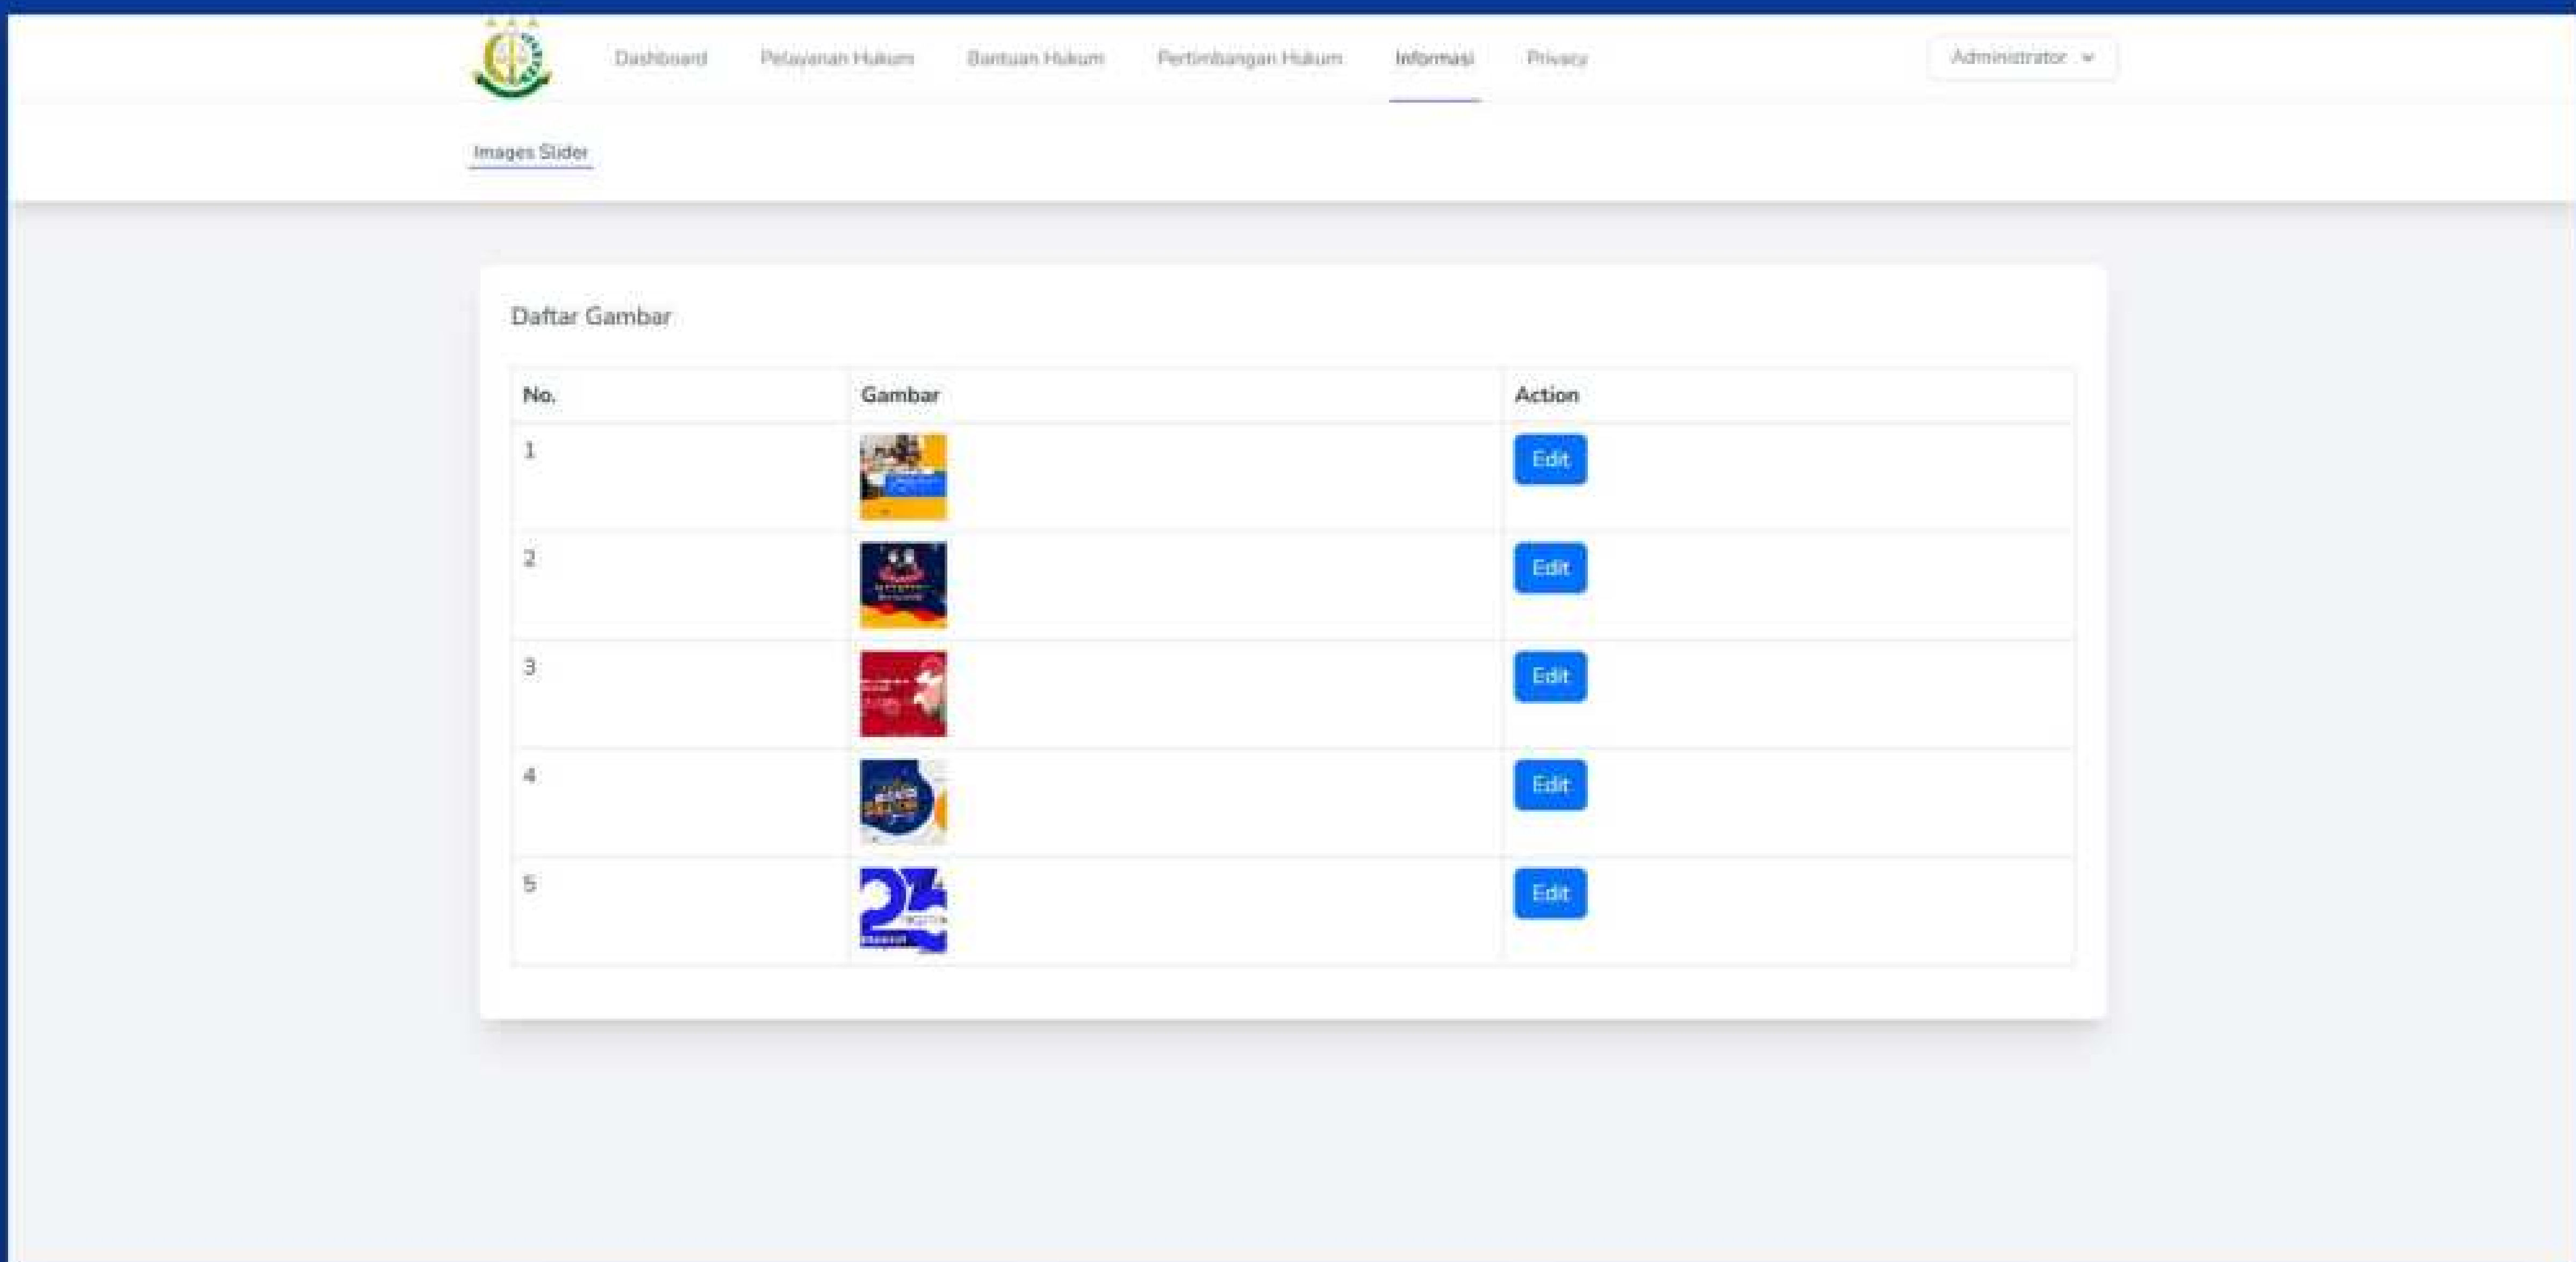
Dashboard Pelayanan Hukum Bantuan Hukum Pertimbangan Hukum Informasi Privacy

Administrator

Images Slider

Daftar Gambar

| No. | Gambar | Action |
|---|---|---|
| 1 | | Edit |
| 2 | | Edit |
| 3 | | Edit |
| 4 | | Edit |
| 5 | | Edit |